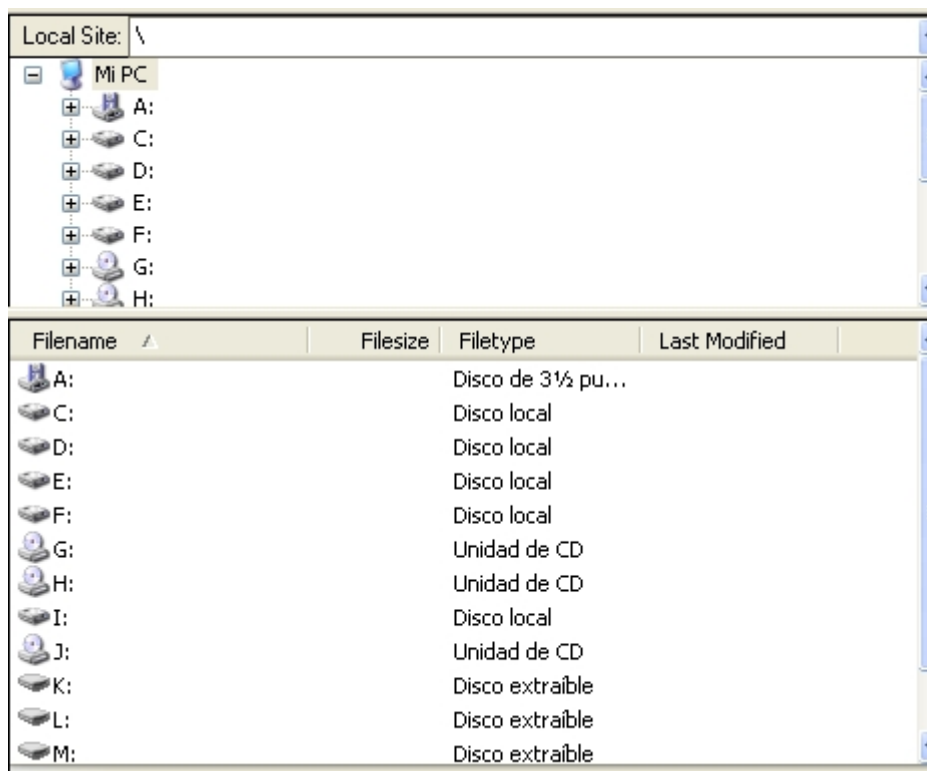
Local Site: \

Mi PC
A:
C:
D:
E:
F:
G:
H:

| Filename | Filesize | Filetype | Last Modified |
|---|---|---|---|
| A: | | Disco de 3½ pu... | |
| C: | | Disco local | |
| D: | | Disco local | |
| E: | | Disco local | |
| F: | | Disco local | |
| G: | | Unidad de CD | |
| H: | | Unidad de CD | |
| I: | | Disco local | |
| J: | | Unidad de CD | |
| K: | | Disco extraíble | |
| L: | | Disco extraíble | |
| M: | | Disco extraíble | |